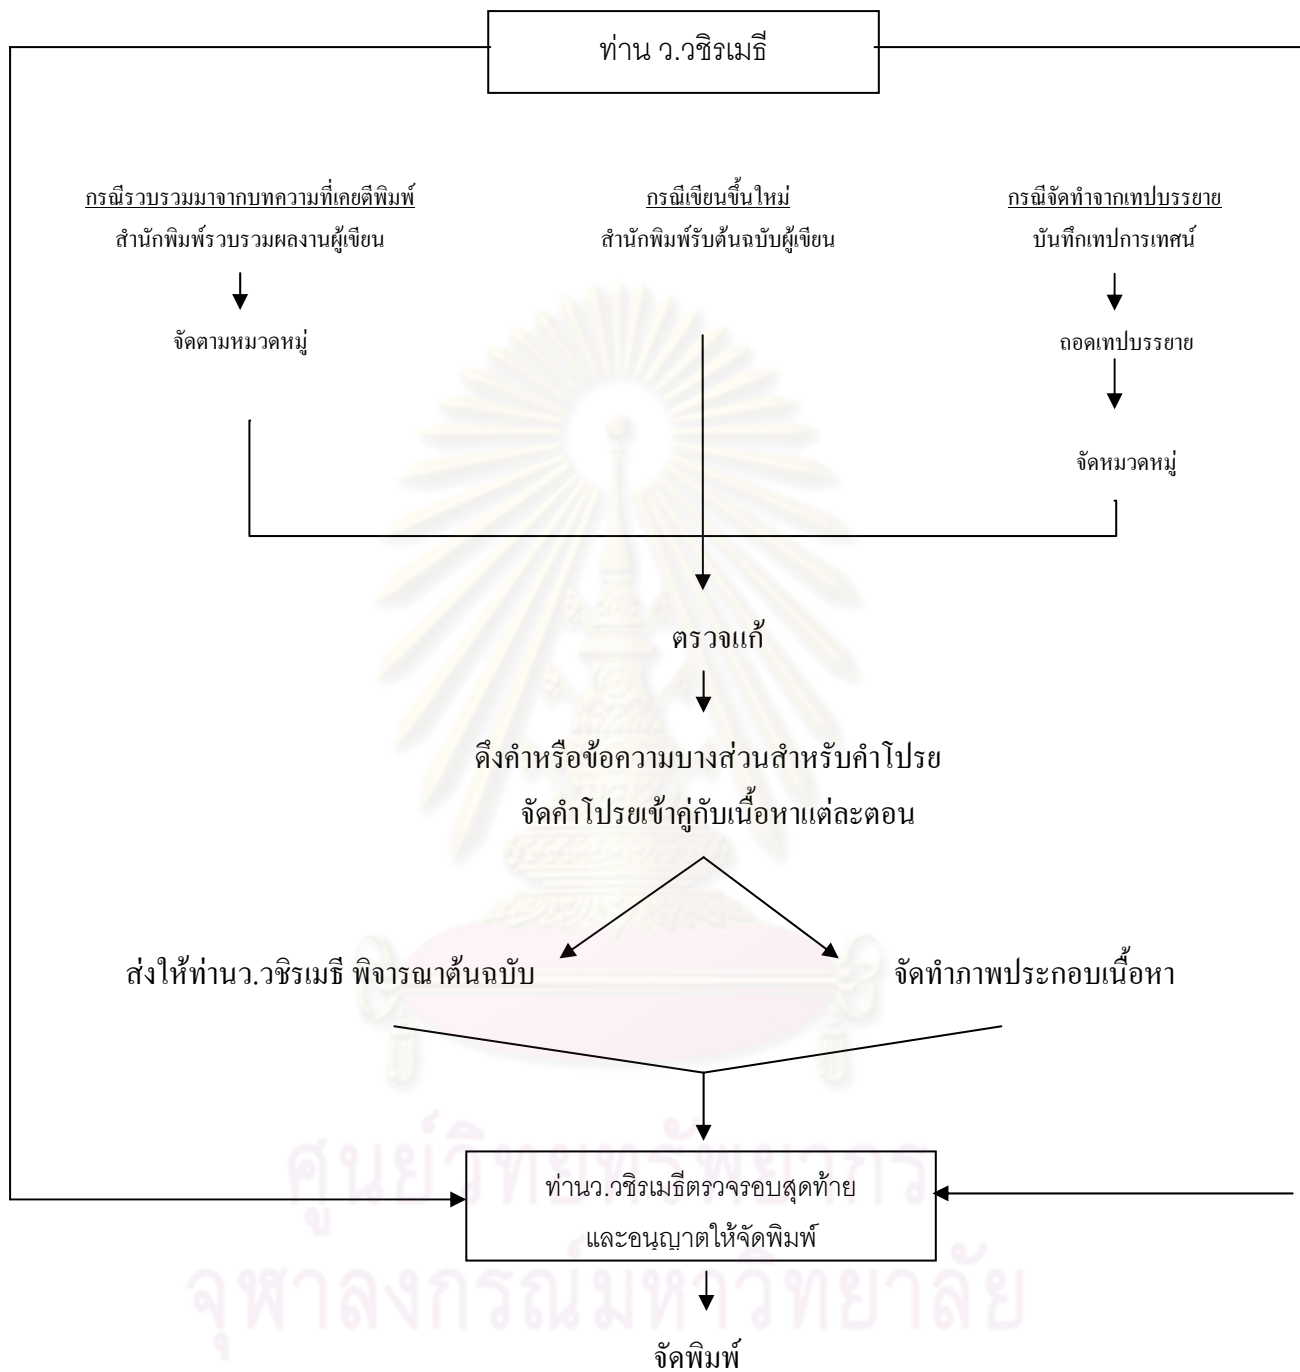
ท่าน ว.วชิรเมธี

กรณีรวบรวมมาจากบทความที่เคยตีพิมพ์
สำนักพิมพ์รวบรวมผลงานผู้เขียน

จัดตามหมวดหมู่

กรณีเขียนขึ้นใหม่
สำนักพิมพ์รับต้นฉบับผู้เขียน

กรณีจัดทำจากเทปบรรยาย
บันทึกเทปการเทศน์

ถอดเทปบรรยาย

จัดหมวดหมู่

ตรวจแก้

ดึงคำหรือข้อความบางส่วนสำหรับคำโปรย
จัดคำโปรยเข้าคู่กับเนื้อหาแต่ละตอน

ส่งให้ท่านว.วชิรเมธี พิจารณาต้นฉบับ

จัดทำภาพประกอบเนื้อหา

ท่านว.วชิรเมธีตรวจรอบสุดท้าย
และอนุญาตให้จัดพิมพ์

จัดพิมพ์

ศูนย์วิทยทรัพยากร
จุฬาลงกรณ์มหาวิทยาลัย